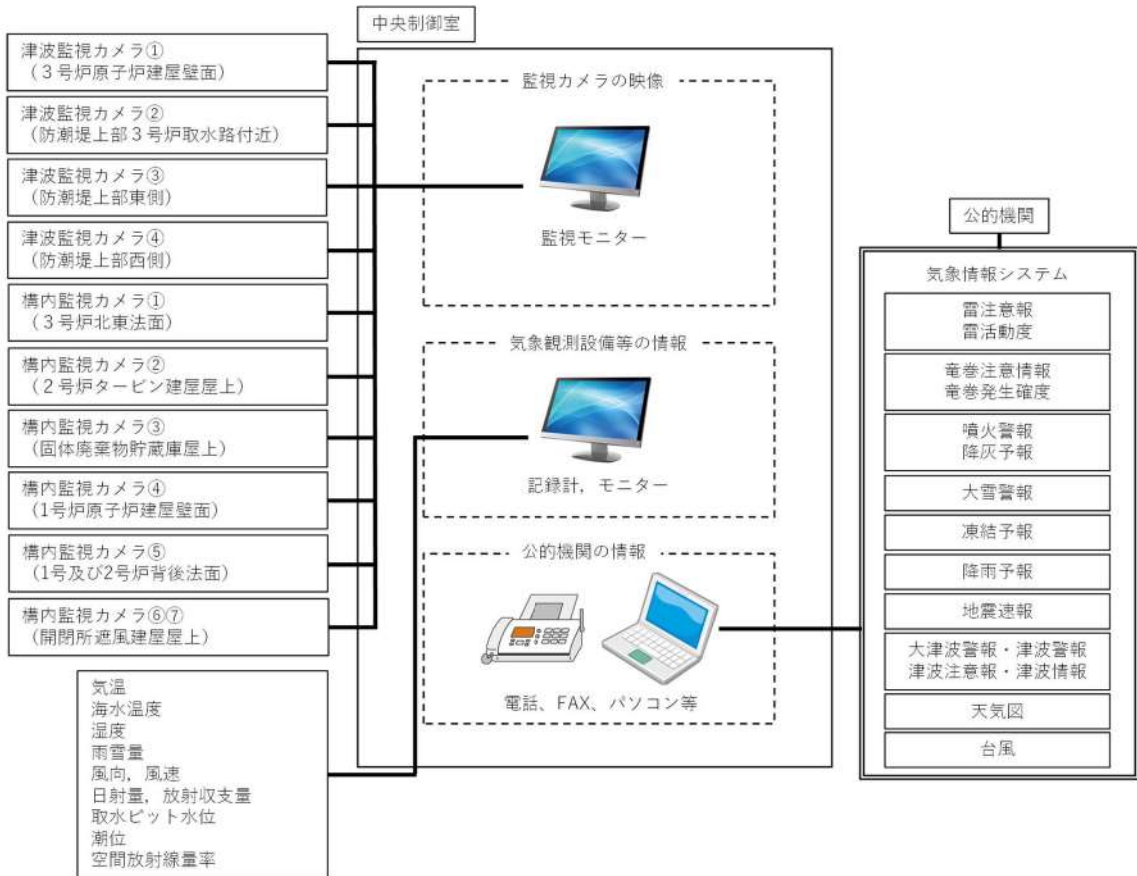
津波監視カメラ①
（３号炉原子炉建屋壁面）

津波監視カメラ②
（防潮堤上部３号炉取水路付近）

津波監視カメラ③
（防潮堤上部東側）

津波監視カメラ④
（防潮堤上部西側）

構内監視カメラ①
（３号炉北東法面）

構内監視カメラ②
（２号炉タービン建屋屋上）

構内監視カメラ③
（固体廃棄物貯蔵庫屋上）

構内監視カメラ④
（1号炉原子炉建屋壁面）

構内監視カメラ⑤
（1号及び2号炉背後法面）

構内監視カメラ⑥⑦
（開閉所遮風建屋屋上）

気温
海水温度
湿度
雨雪量
風向，風速
日射量，放射収支量
取水ピット水位
潮位
空間放射線量率

中央制御室

監視カメラの映像

監視モニター

気象観測設備等の情報

記録計，モニター

公的機関の情報

電話、FAX、パソコン等

公的機関

気象情報システム

雷注意報
雷活動度

竜巻注意情報
竜巻発生確度

噴火警報
降灰予報

大雪警報

凍結予報

降雨予報

地震速報

大津波警報・津波警報
津波注意報・津波情報

天気図

台風